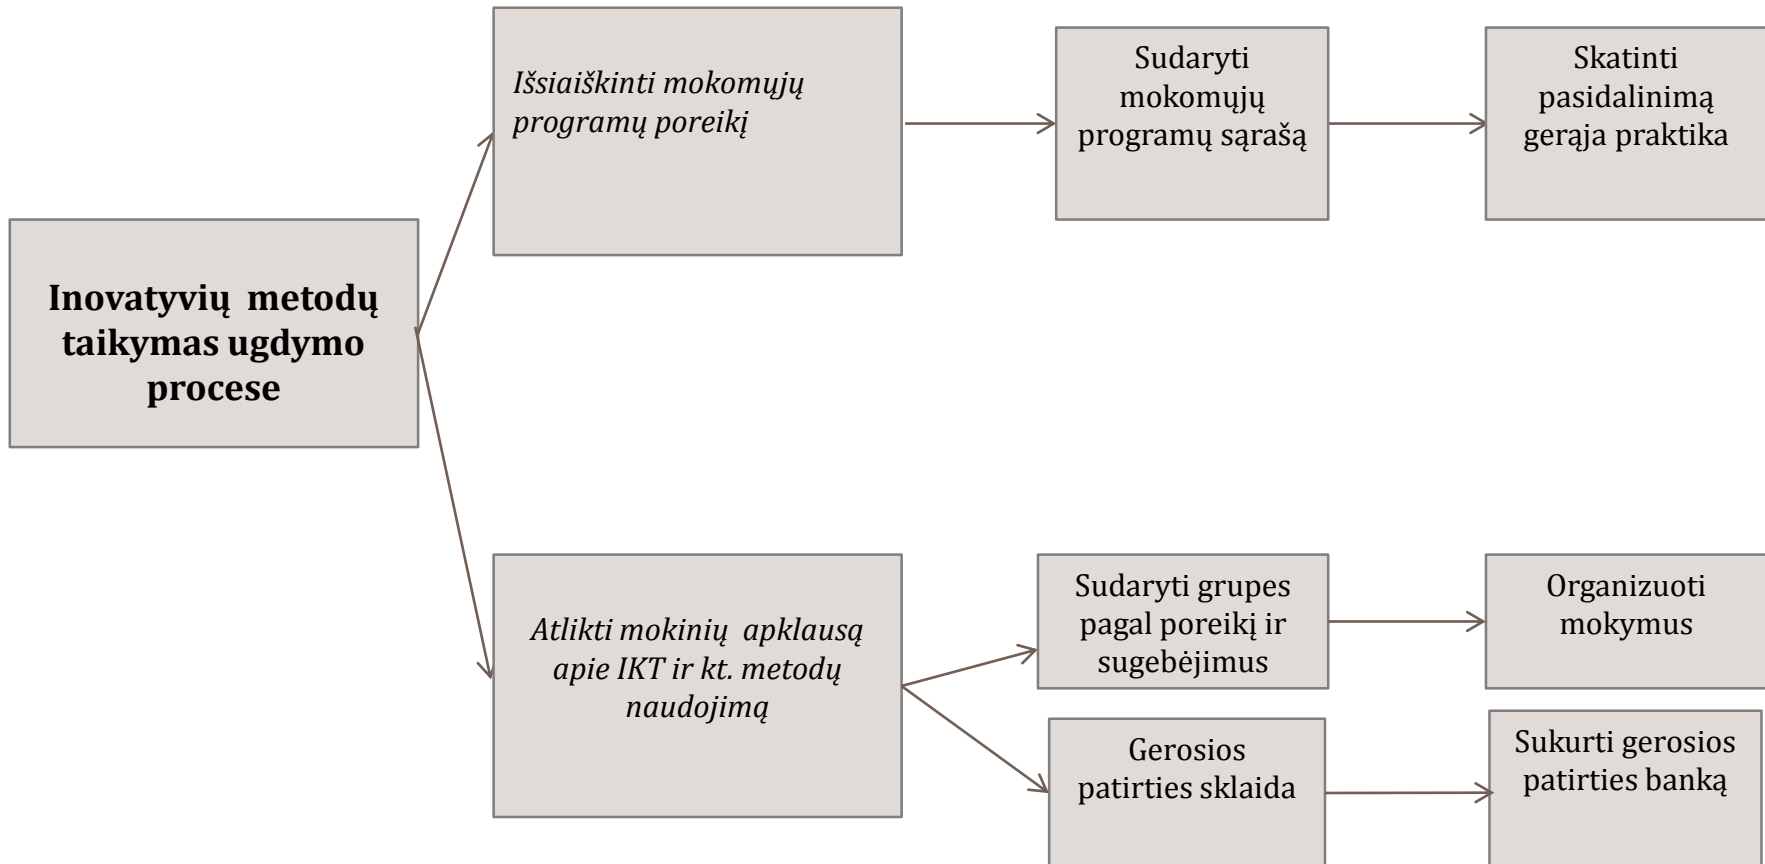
Inovatyvių metodų taikymas ugdymo procese

Išsiaiškinti mokomųjų programų poreikį

Sudaryti mokomųjų programų sąrašą

Skatinti pasidalinimą gerąja praktika

Atlikti mokinių apklausą apie IKT ir kt. metodų naudojimą

Sudaryti grupes pagal poreikį ir sugebėjimus

Organizuoti mokymus

Gerosios patirties sklaida

Sukurti gerosios patirties banką